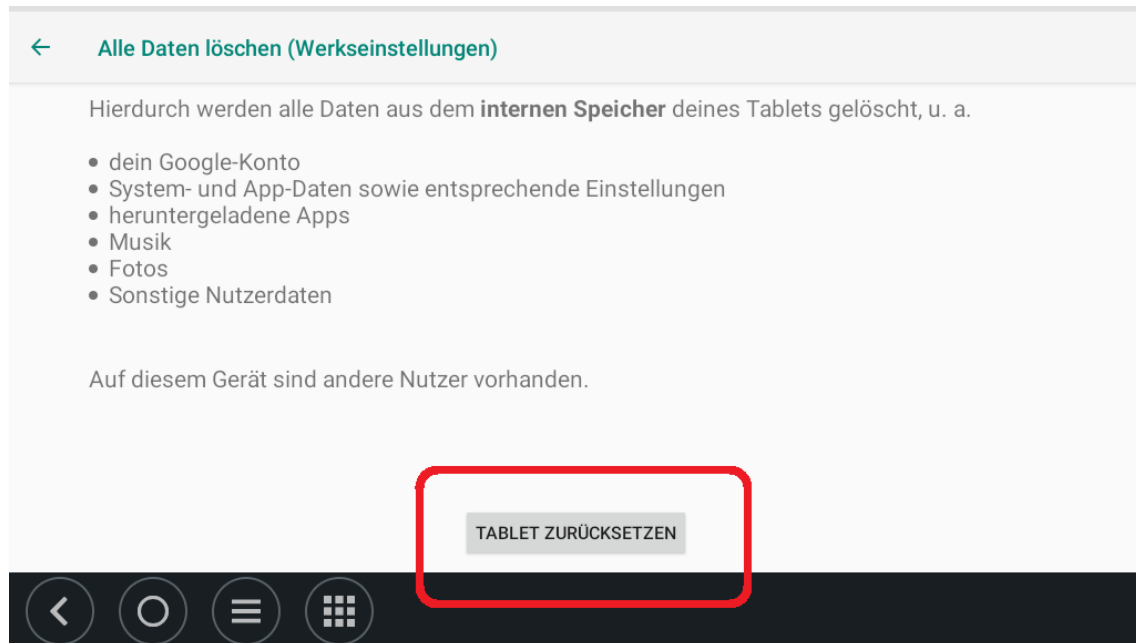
Alle Daten löschen (Werkseinstellungen)

Hierdurch werden alle Daten aus dem **internen Speicher** deines Tablets gelöscht, u. a.

- dein Google-Konto
- System- und App-Daten sowie entsprechende Einstellungen
- heruntergeladene Apps
- Musik
- Fotos
- Sonstige Nutzerdaten

Auf diesem Gerät sind andere Nutzer vorhanden.

TABLET ZURÜCKSETZEN